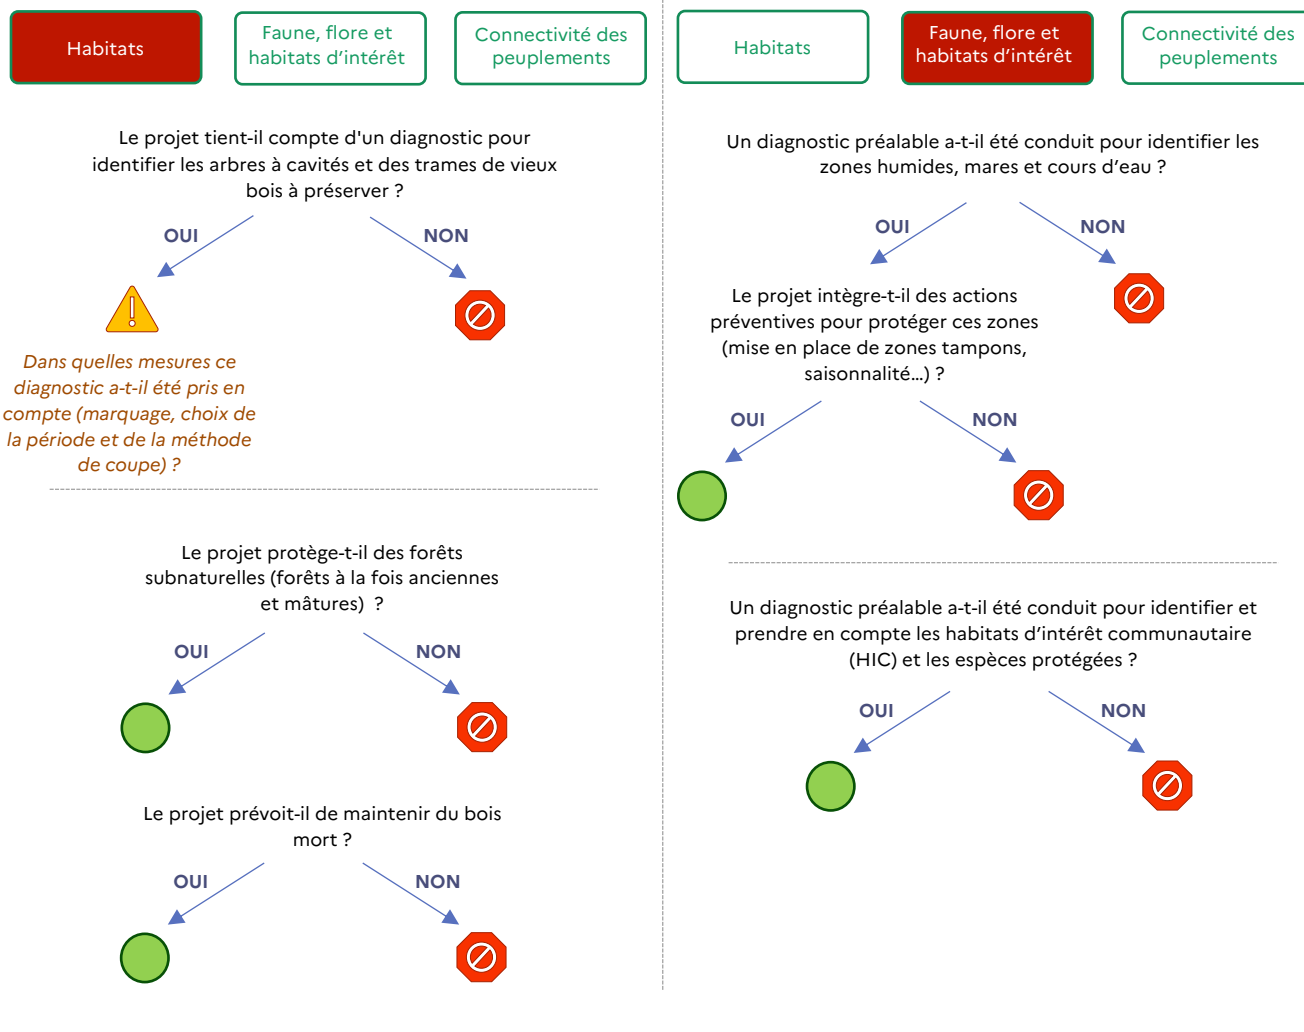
Habitats

Faune, flore et habitats d'intérêt

Connectivité des peuplements

Le projet tient-il compte d'un diagnostic pour identifier les arbres à cavités et des trames de vieux bois à préserver ?

OUI

NON

Dans quelles mesures ce diagnostic a-t-il été pris en compte (marquage, choix de la période et de la méthode de coupe) ?

Le projet protège-t-il des forêts subnaturelles (forêts à la fois anciennes et mâtures) ?

OUI

NON

Le projet prévoit-il de maintenir du bois mort ?

OUI

NON

Habitats

Faune, flore et habitats d'intérêt

Connectivité des peuplements

Un diagnostic préalable a-t-il été conduit pour identifier les zones humides, mares et cours d'eau ?

OUI

NON

Le projet intègre-t-il des actions préventives pour protéger ces zones (mise en place de zones tampons, saisonnalité…) ?

OUI

NON

Un diagnostic préalable a-t-il été conduit pour identifier et prendre en compte les habitats d'intérêt communautaire (HIC) et les espèces protégées ?

OUI

NON